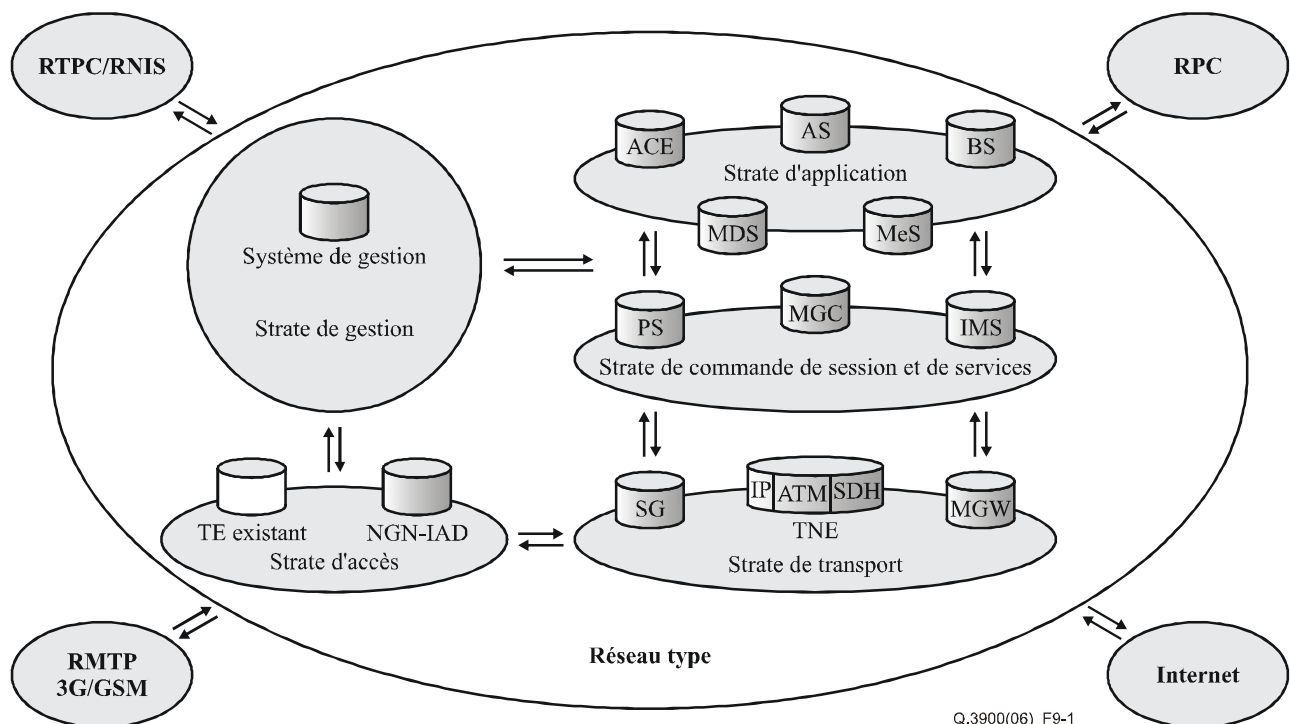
RTPC/RNIS

RPC

ACE

AS

BS

Strate d'application

MDS

MeS

Système de gestion

Strate de gestion

PS

MGC

IMS

Strate de commande de session et de services

SG

IP

ATM

SDH

MGW

TNE

Strate de transport

TE existant

NGN-IAD

Strate d'accès

RMTP 3G/GSM

Réseau type

Internet

Q.3900(06)_F9-1